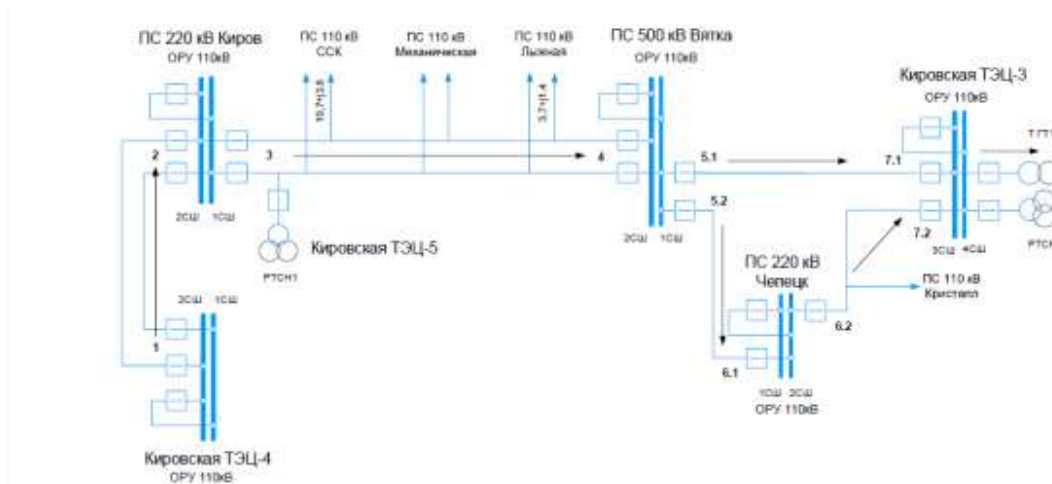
ПС 220 кВ Киров
ОРУ 110кВ

ПС 110 кВ
ССК

ПС 110 кВ
Механическая

ПС 110 кВ
Лыжная

ПС 500 кВ Вятка
ОРУ 110кВ

Кировская ТЭЦ-3
ОРУ 110кВ

15,7+j3,8

3,7+j1,4

2

3

4

5.1

7.1

Т ГТ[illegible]

2СШ 1СШ

5.2

2СШ 1СШ

Кировская ТЭЦ-5

РТСН1

7.2

3СШ 4СШ

РТСН

ПС 220 кВ
Чепецк

ПС 110 кВ
Кристалл

2СШ 1СШ

1

6.2

6.1

1СШ 2СШ
ОРУ 110кВ

Кировская ТЭЦ-4
ОРУ 110кВ